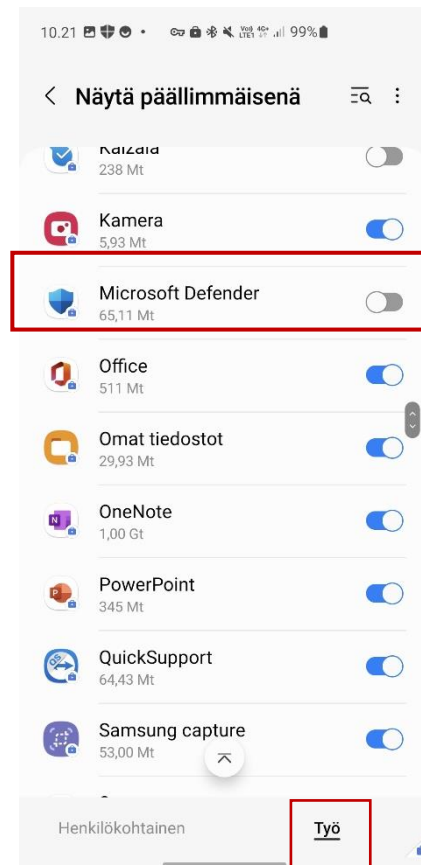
10.21 99%

Näytä päällimmäisenä

Kaizala
238 Mt

Kamera
5,93 Mt

Microsoft Defender
65,11 Mt

Office
511 Mt

Omat tiedostot
29,93 Mt

OneNote
1,00 Gt

PowerPoint
345 Mt

QuickSupport
64,43 Mt

Samsung capture
53,00 Mt

Henkilökohtainen

Työ